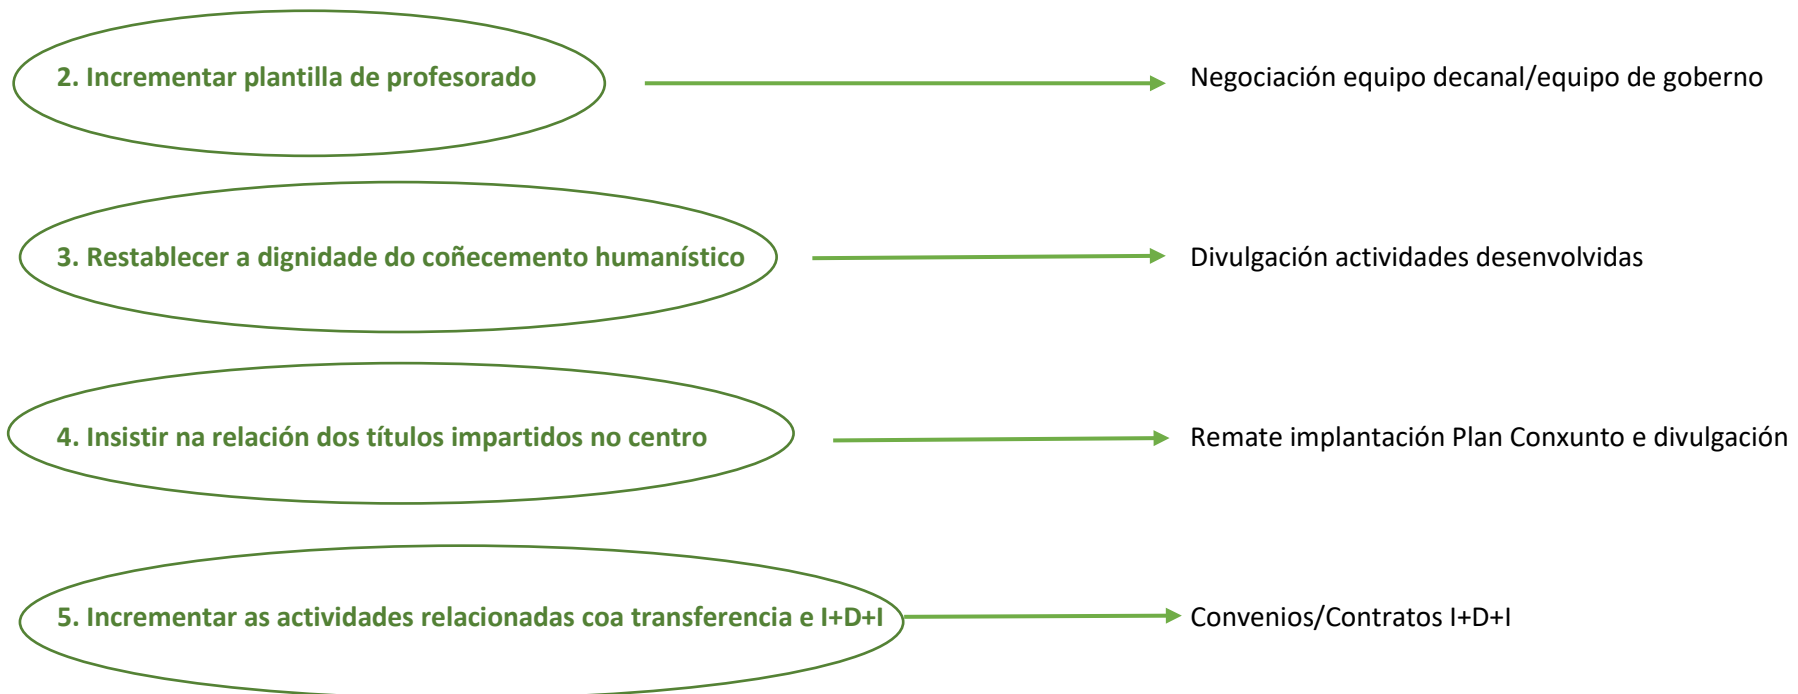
2. Incrementar plantilla de profesorado

Negociación equipo decanal/equipo de goberno

3. Restablecer a dignidade do coñecemento humanístico

Divulgación actividades desenvolvidas

4. Insistir na relación dos títulos impartidos no centro

Remate implantación Plan Conxunto e divulgación

5. Incrementar as actividades relacionadas coa transferencia e I+D+I

Convenios/Contratos I+D+I